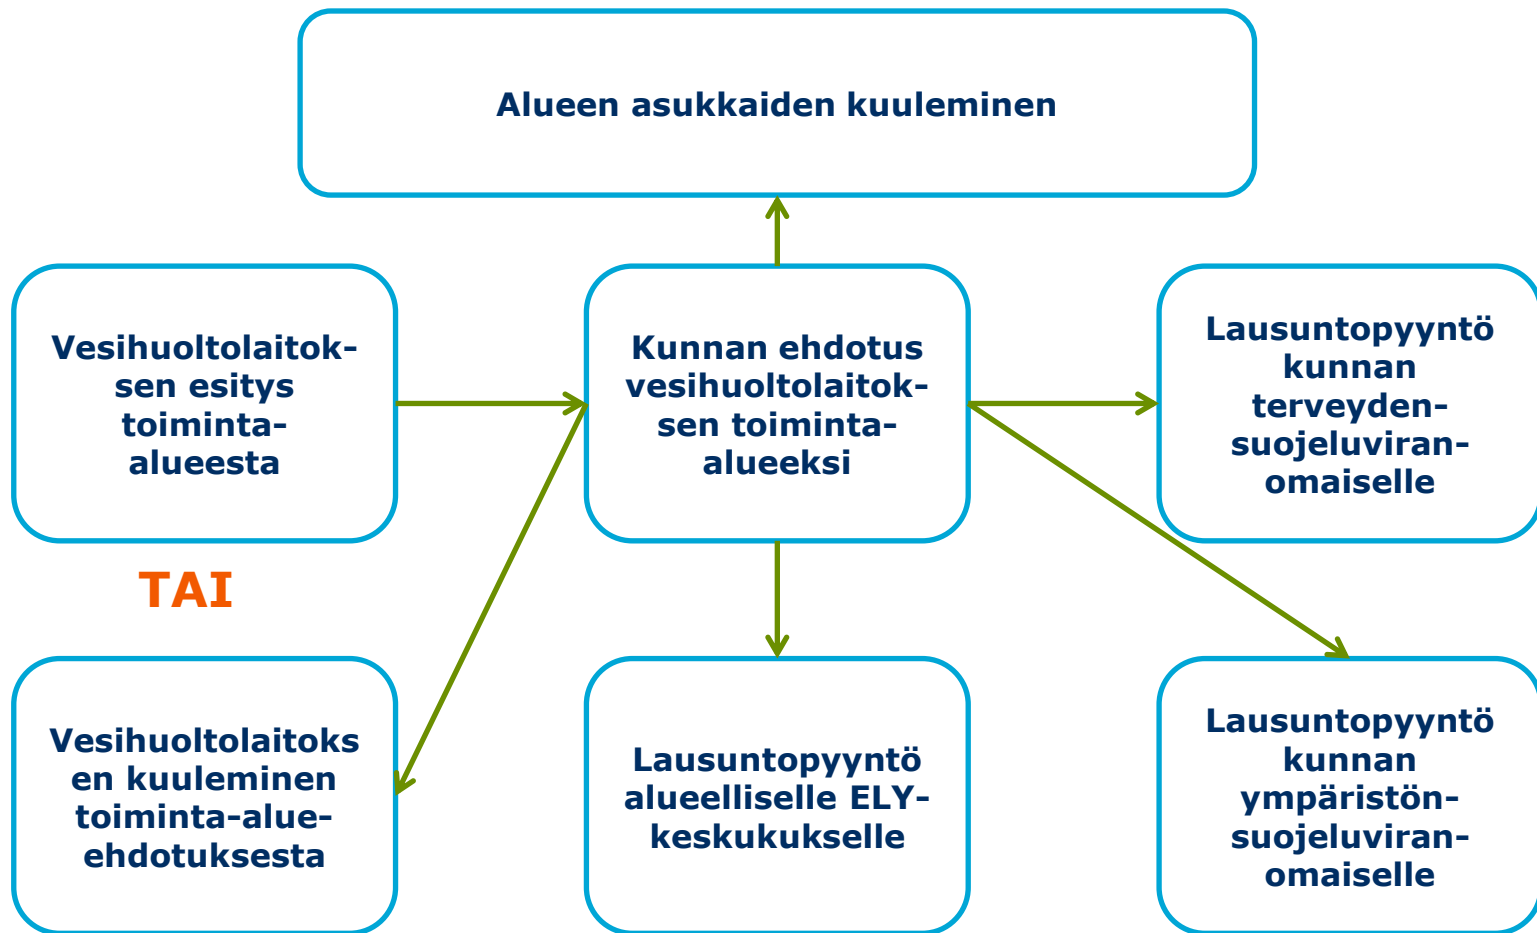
Alueen asukkaiden kuuleminen

Vesihuoltolaitoksen esitys toiminta-alueesta

TAI

Vesihuoltolaitoksen kuuleminen toiminta-alue-ehdotuksesta

Kunnan ehdotus vesihuoltolaitoksen toiminta-alueeksi

Lausuntopyyntö alueelliselle ELY-keskukukselle

Lausuntopyyntö kunnan terveyden-suojeluviran-omaiselle

Lausuntopyyntö kunnan ympäristön-suojeluviran-omaiselle